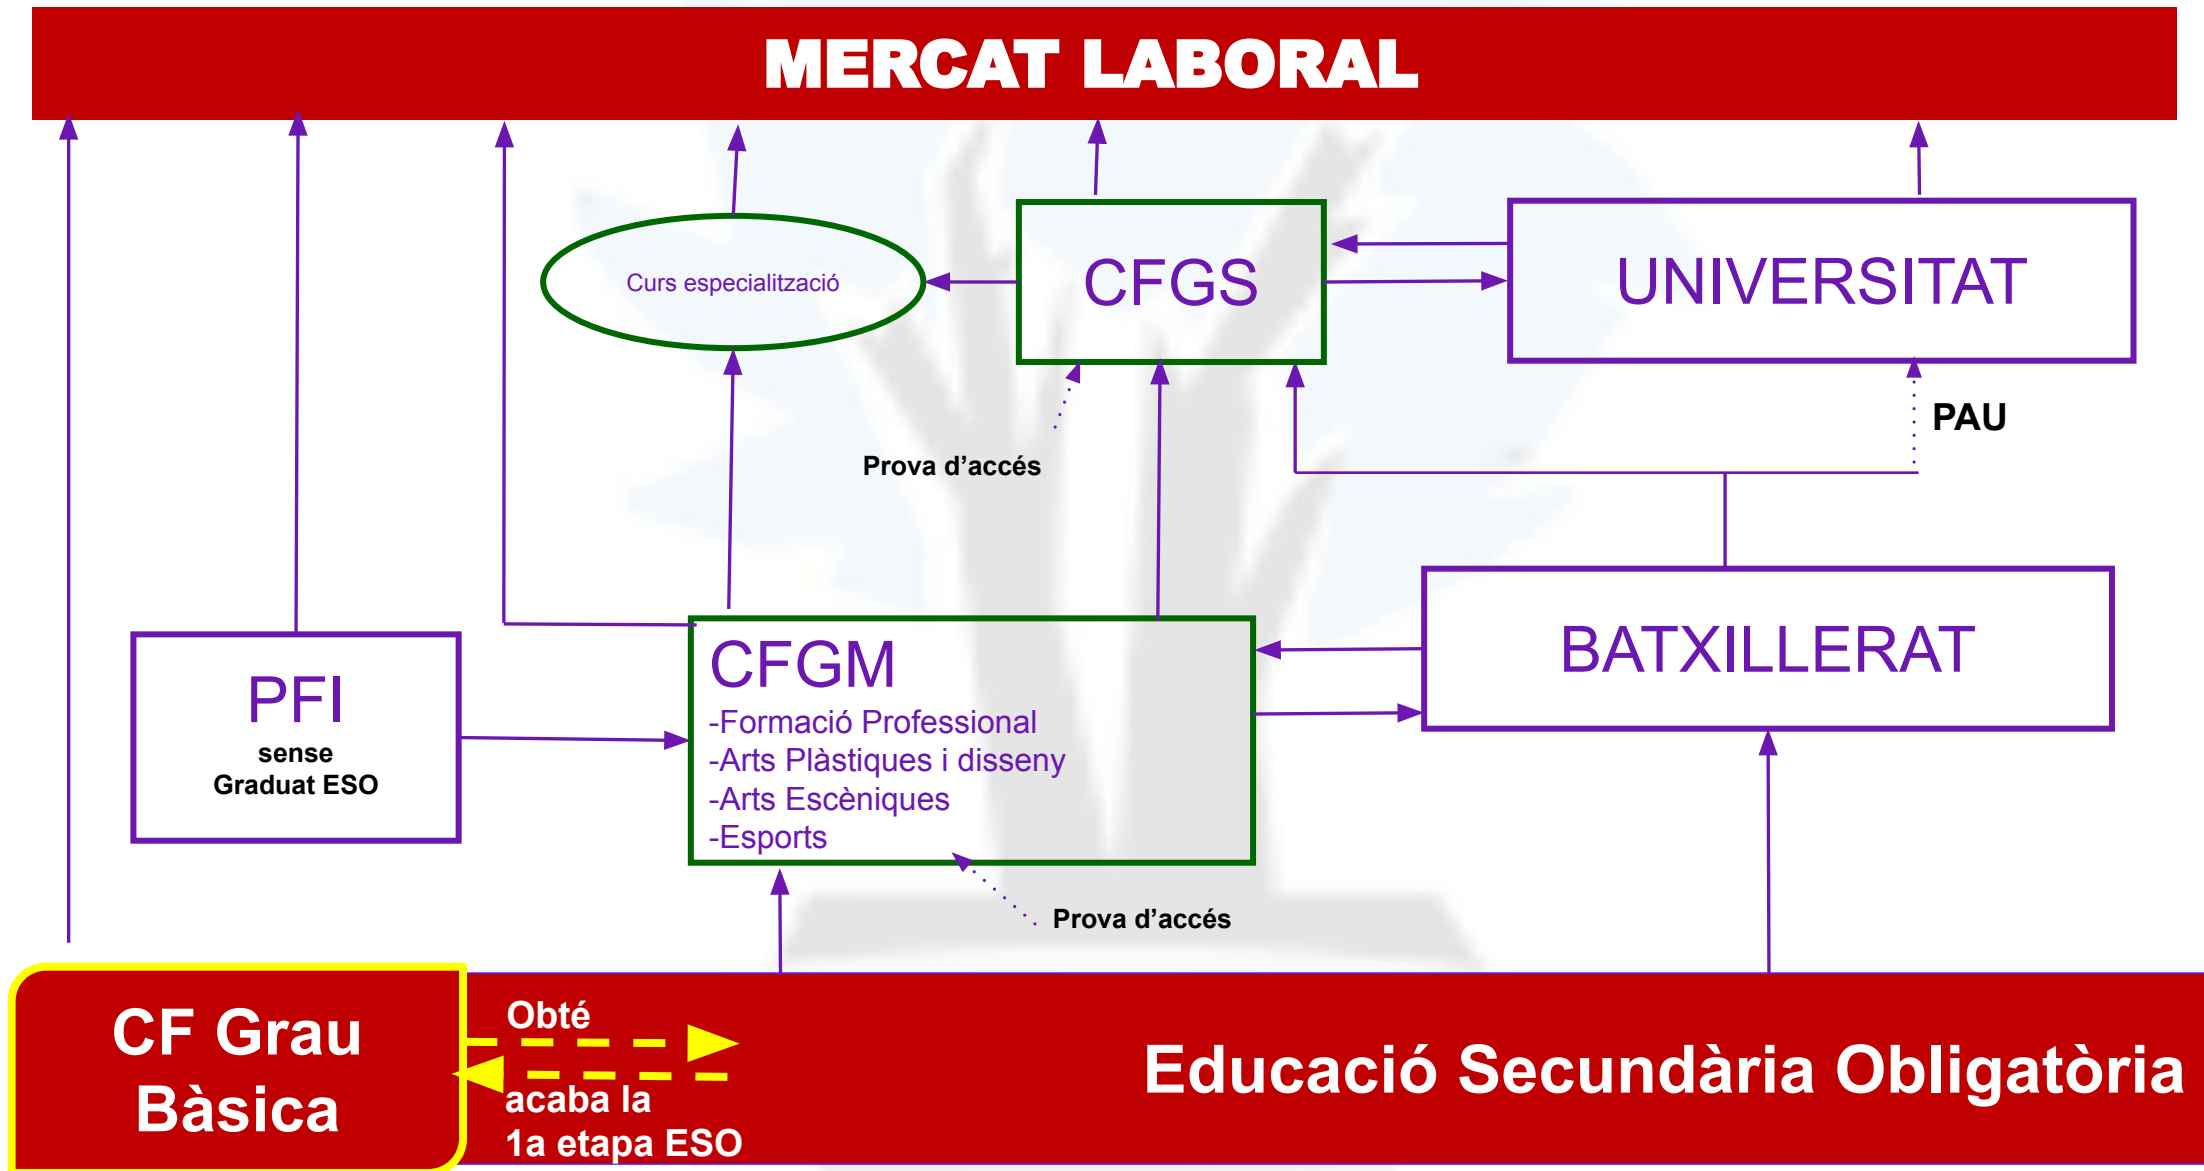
MERCAT LABORAL

Curs especialització

CFGS

UNIVERSITAT

PAU

Prova d'accés

PFI
sense
Graduat ESO

CFGM
-Formació Professional
-Arts Plàstiques i disseny
-Arts Escèniques
-Esports

BATXILLERAT

Prova d'accés

CF Grau Bàsica

Obté

acaba la
1a etapa ESO

Educació Secundària Obligatòria